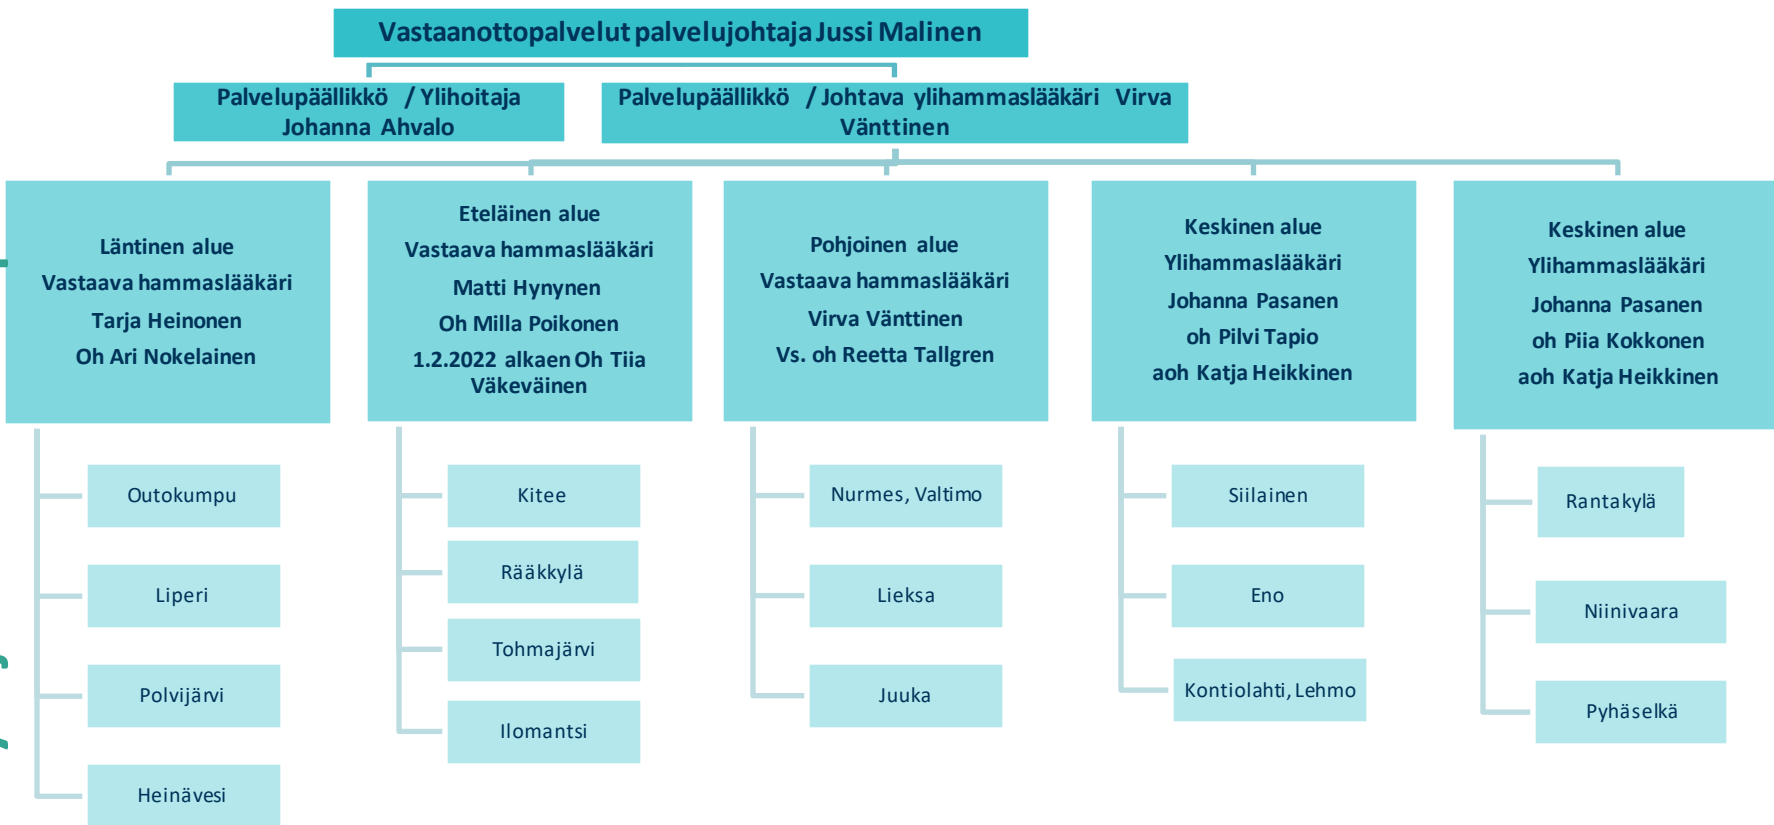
Vastaanottopalvelut palvelujohtaja Jussi Malinen

Palvelupäällikkö / Ylihoitaja Johanna Ahvalo

Palvelupäällikkö / Johtava ylihammaslääkäri Virva Vänttinen

Läntinen alue
Vastaava hammaslääkäri
Tarja Heinonen
Oh Ari Nokelainen

Outokumpu
Liperi
Polvijärvi
Heinävesi

Eteläinen alue
Vastaava hammaslääkäri
Matti Hynynen
Oh Milla Poikonen
1.2.2022 alkaen Oh Tiia Väkeväinen

Kitee
Rääkkylä
Tohmajärvi
Ilomantsi

Pohjoinen alue
Vastaava hammaslääkäri
Virva Vänttinen
Vs. oh Reetta Tallgren

Nurmes, Valtimo
Lieksa
Juuka

Keskinen alue
Ylihammaslääkäri
Johanna Pasanen
oh Pilvi Tapio
aoh Katja Heikkinen

Siilainen
Eno
Kontiolahti, Lehmo

Keskinen alue
Ylihammaslääkäri
Johanna Pasanen
oh Piia Kokkonen
aoh Katja Heikkinen

Rantakylä
Niinivaara
Pyhäselkä